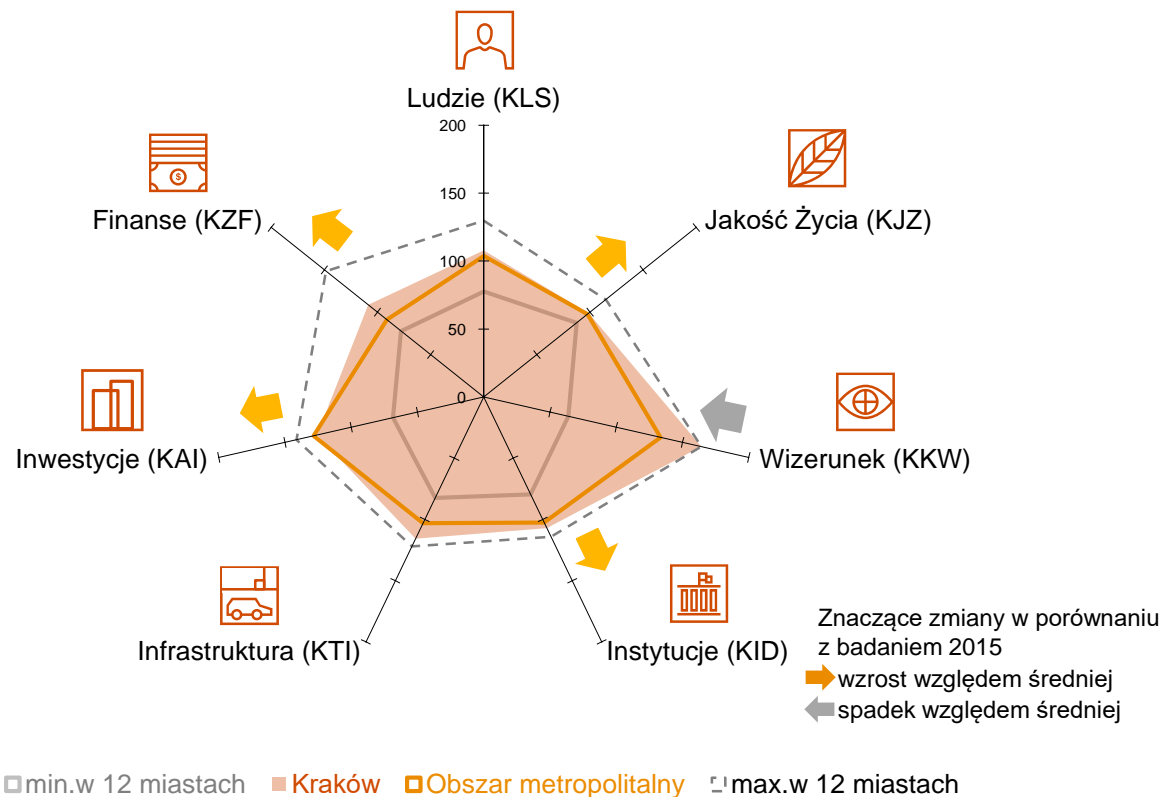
Ludzie (KLS)

200
150
100
50
0

Jakość Życia (KJZ)

Finanse (KZF)

Wizerunek (KKW)

Inwestycje (KAI)

Infrastruktura (KTI)

Instytucje (KID)

Znaczące zmiany w porównaniu z badaniem 2015
wzrost względem średniej
spadek względem średniej

min.w 12 miastach Kraków Obszar metropolitalny max.w 12 miastach